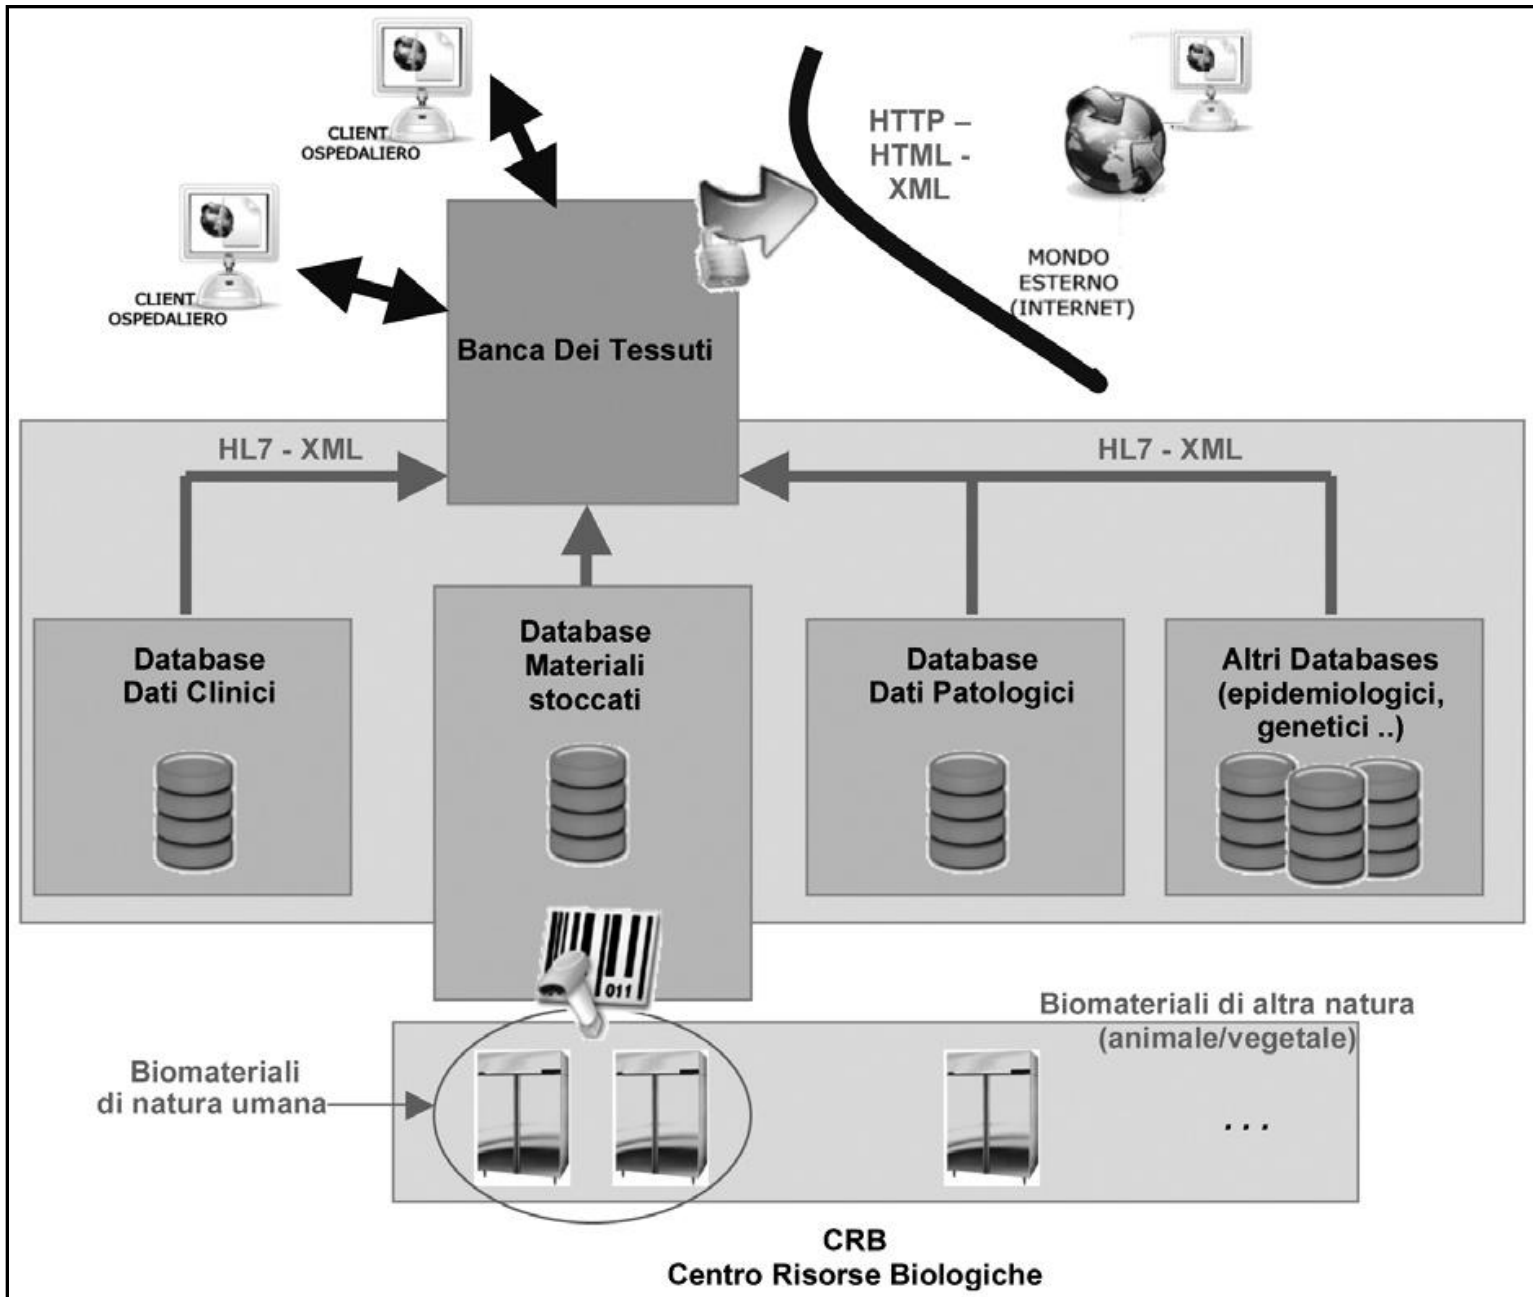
CLIENT OSPEDALIERO

HTTP – HTML - XML

CLIENT OSPEDALIERO

MONDO ESTERNO (INTERNET)

Banca Dei Tessuti

HL7 - XML

HL7 - XML

Database Dati Clinici

Database Materiali stoccati

Database Dati Patologici

Altri Databases (epidemiologici, genetici ..)

011

Biomateriali di altra natura (animale/vegetale)

Biomateriali di natura umana

. . .

CRB
Centro Risorse Biologiche